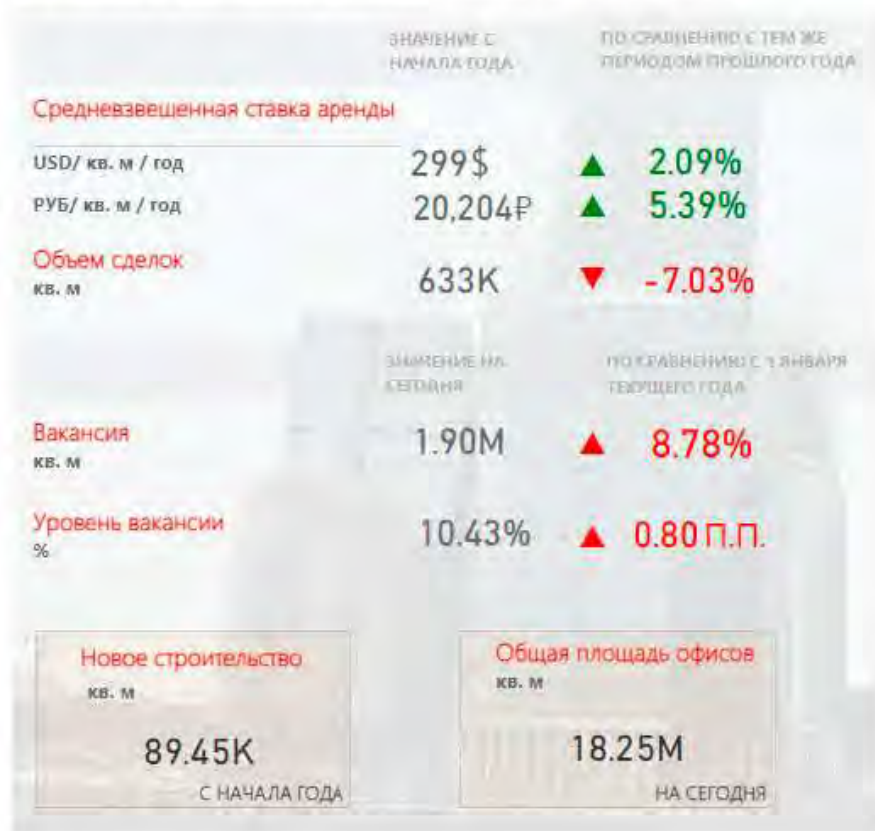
ЗНАЧЕНИЕ С НАЧАЛА ГОДА

ПО СРАВНЕНИЮ С ТЕМ ЖЕ ПЕРИОДОМ ПРОШЛОГО ГОДА

Средневзвешенная ставка аренды

| | | | |
|---|---|---|---|
| USD/ кв. м / год | 299$ | ▲ | 2.09% |
| РУБ/ кв. м / год | 20,204₽ | ▲ | 5.39% |

Объем сделок
кв. м
633K ▼ -7.03%

ЗНАЧЕНИЕ НА СЕГОДНЯ

ПО СРАВНЕНИЮ С 1 ЯНВАРЯ ТЕКУЩЕГО ГОДА

Вакансия
кв. м
1.90M ▲ 8.78%

Уровень вакансии
%
10.43% ▲ 0.80 П.П.

Новое строительство
кв. м
89.45K
С НАЧАЛА ГОДА

Общая площадь офисов
кв. м
18.25M
НА СЕГОДНЯ